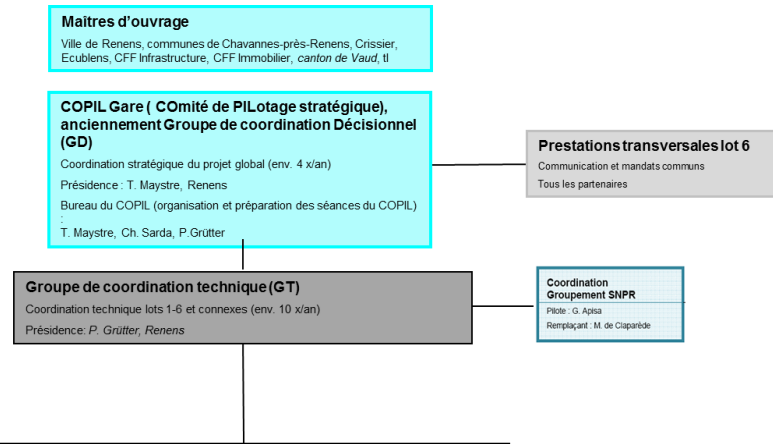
Maitres d'ouvrage

Ville de Renens, communes de Chavannes-près-Renens, Crissier, Ecublens, CFF Infrastructure, CFF Immobilier, *canton de Vaud*, tl

COPIL Gare ( COmité de PIlotage stratégique), anciennement Groupe de coordination Décisionnel (GD)

Coordination stratégique du projet global (env. 4 x/an)

Présidence : T. Maystre, Renens

Bureau du COPIL (organisation et préparation des séances du COPIL) :

T. Maystre, Ch. Sarda, P.Grütter

Prestations transversales lot 6

Communication et mandats communs

Tous les partenaires

Groupe de coordination technique (GT)

Coordination technique lots 1-6 et connexes (env. 10 x/an)

Présidence: *P. Grütter, Renens*

Coordination Groupement SNPR

Pilote : G. Apisa

Remplaçant : M. de Claparède